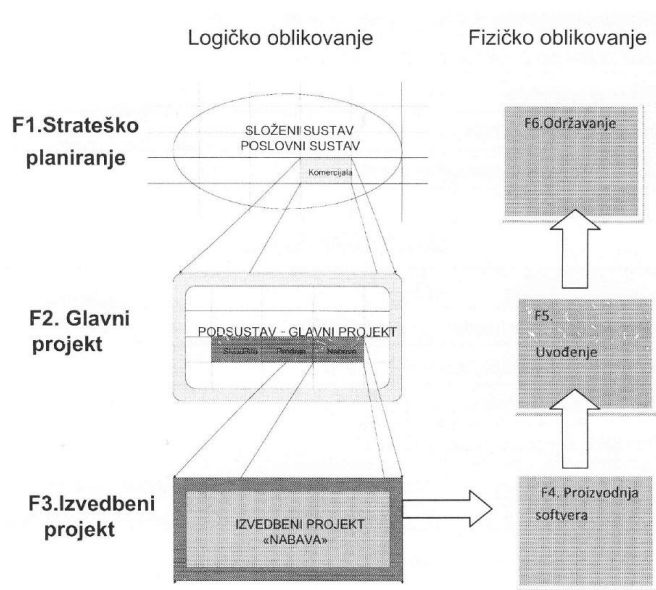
Logičko oblikovanje

Fizičko oblikovanje

F1.Strateško planiranje

SLOŽENI SUSTAV
POSLOVNI SUSTAV

Komercijala

F6.Održavanje

F2. Glavni projekt

PODSUSTAV - GLAVNI PROJEKT

Skladište

Prodaja

Nabava

F5.
Uvođenje

F3.Izvedbeni projekt

IZVEDBENI PROJEKT
«NABAVA»

F4. Proizvodnja softvera